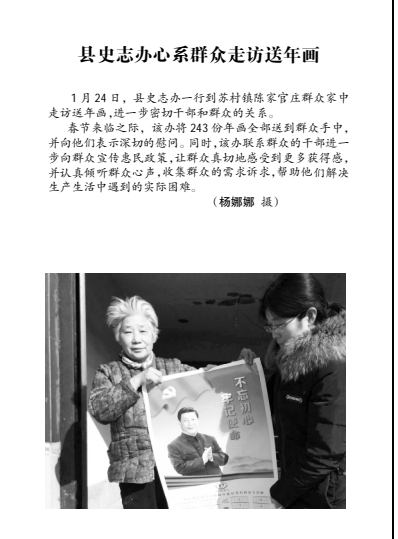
县史志办心系群众走访送年画

1 月 24 日，县史志办一行到苏村镇陈家官庄群众家中走访送年画，进一步密切干部和群众的关系。

春节来临之际，该办将 243 份年画全部送到群众手中，并向他们表示深切的慰问。同时，该办联系群众的干部进一步向群众宣传惠民政策，让群众真切地感受到更多获得感，并认真倾听群众心声，收集群众的需求诉求，帮助他们解决生产生活中遇到的实际困难。

（杨娜娜 摄）

不忘初心 牢记使命